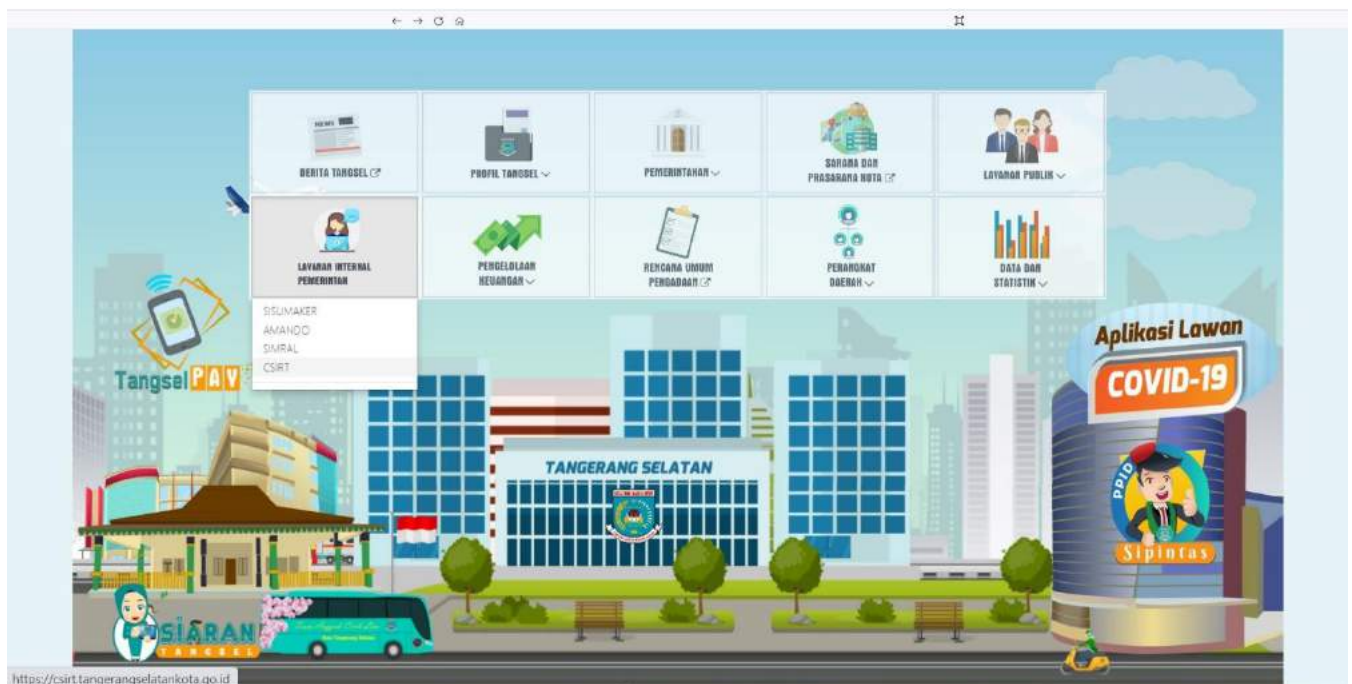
BERITA TANGSEL

PROFIL TANGSEL

PEMERINTAHAN

SARANA DAN PRASARANA KOTA

LAYANAN PUBLIK

LAYANAN INTERNAL PEMERINTAH

PENGELOLAAN KEUANGAN

RENCANA UMUM PENGADAAN

PERANGKAT DAERAH

DATA DAN STATISTIK

SISUMAKER
AMANDO
SIMRAL
CSIRT

TangselPAY

TANGERANG SELATAN

Aplikasi Lawan COVID-19

PPID

Sipintas

SIARAN TANGSEL

https://csirt.tangerangselatankota.go.id